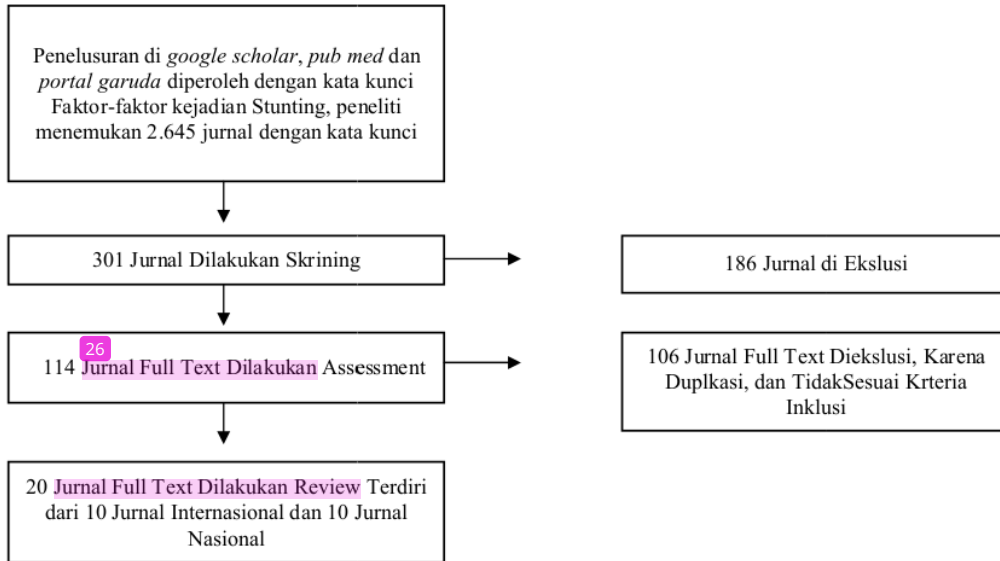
Penelusuran di *google scholar*, *pub med* dan *portal garuda* diperoleh dengan kata kunci Faktor-faktor kejadian Stunting, peneliti menemukan 2.645 jurnal dengan kata kunci

301 Jurnal Dilakukan Skrining

186 Jurnal di Ekslusi

26

114 Jurnal Full Text Dilakukan Assessment

106 Jurnal Full Text Diekslusi, Karena Duplkasi, dan TidakSesuai Krteria Inklusi

20 Jurnal Full Text Dilakukan Review Terdiri dari 10 Jurnal Internasional dan 10 Jurnal Nasional